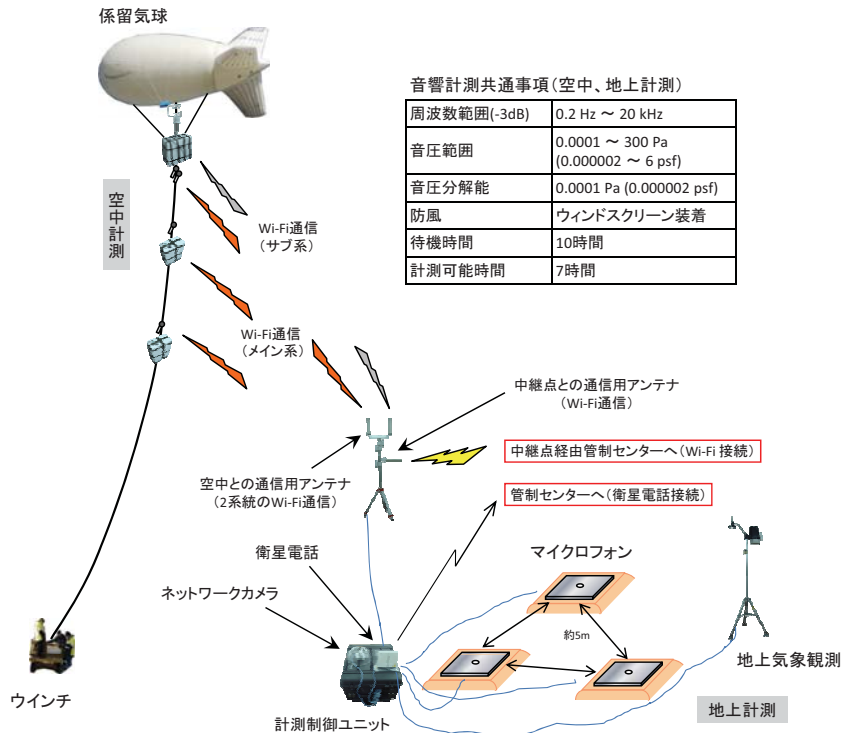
係留気球

空中計測

Wi-Fi通信
（サブ系）

Wi-Fi通信
（メイン系）

音響計測共通事項（空中、地上計測）

| 周波数範囲(-3dB) | 0.2 Hz 〜 20 kHz |
|---|---|
| 音圧範囲 | 0.0001 〜 300 Pa (0.000002 〜 6 psf) |
| 音圧分解能 | 0.0001 Pa (0.000002 psf) |
| 防風 | ウィンドスクリーン装着 |
| 待機時間 | 10時間 |
| 計測可能時間 | 7時間 |

中継点との通信用アンテナ
（Wi-Fi通信）

中継点経由管制センターへ（Wi-Fi 接続）

空中との通信用アンテナ
（2系統のWi-Fi通信）

管制センターへ（衛星電話接続）

衛星電話

マイクロフォン

ネットワークカメラ

約5m

地上気象観測

ウインチ

計測制御ユニット

地上計測